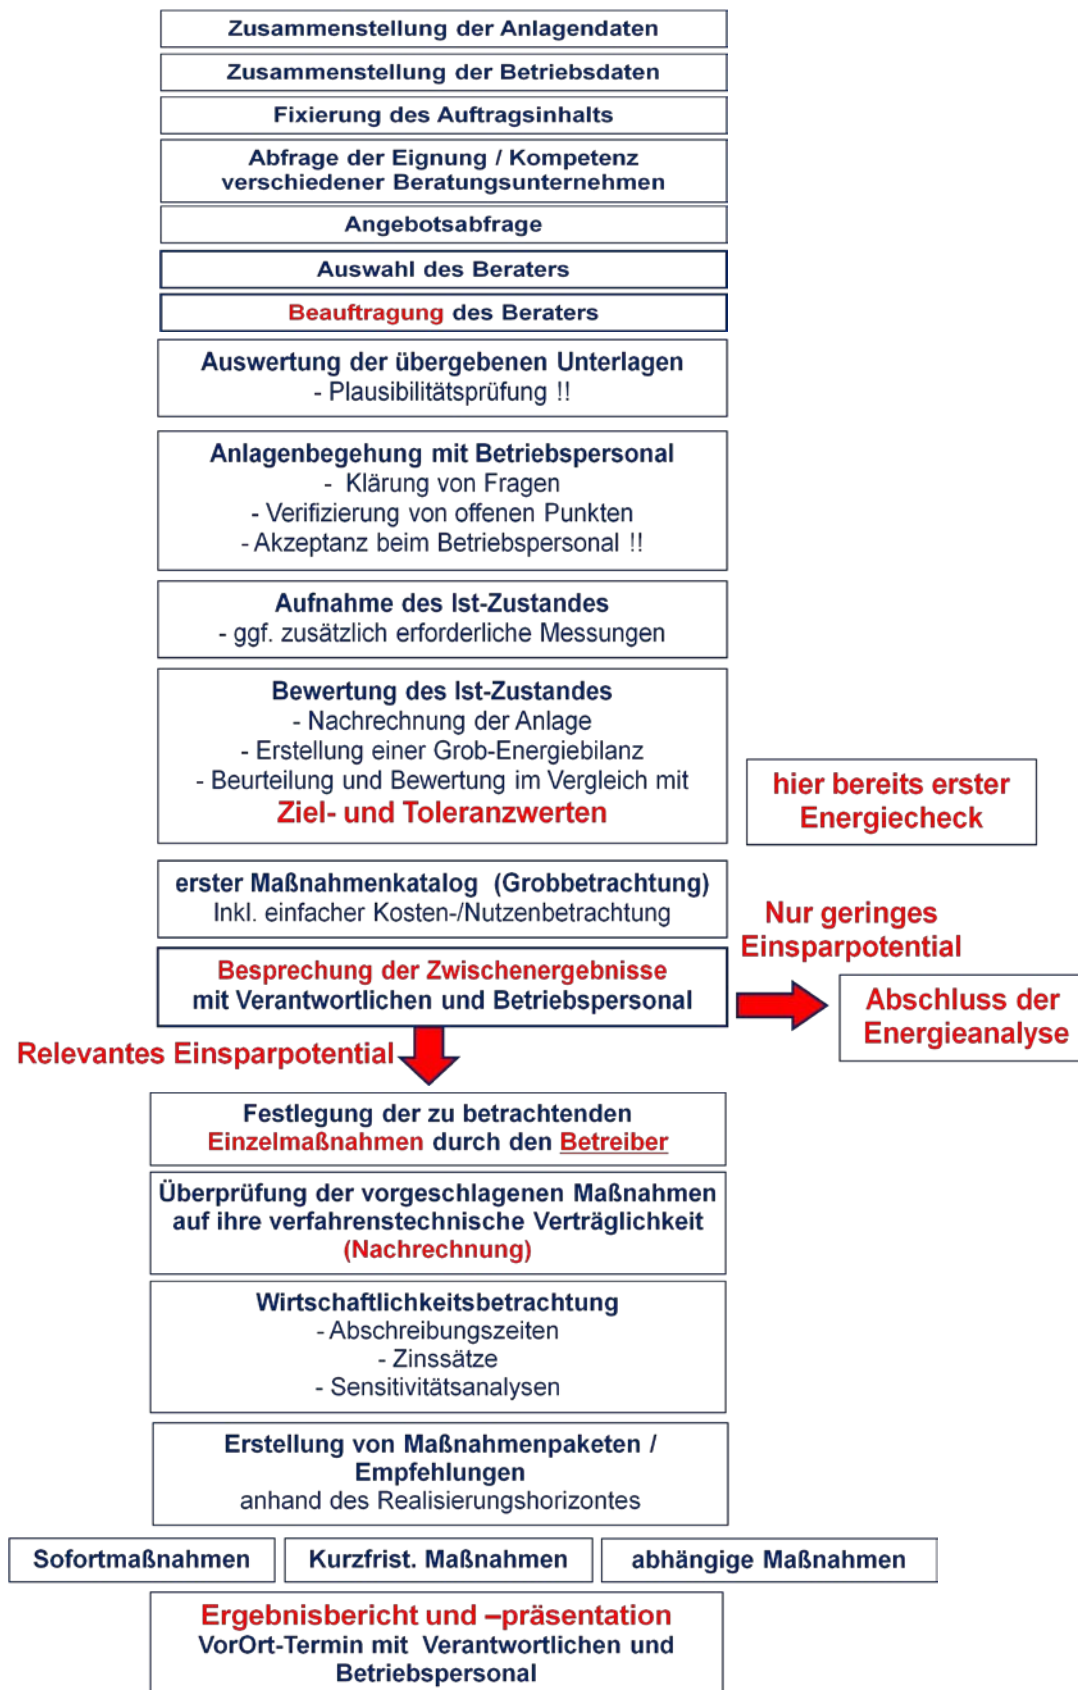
Zusammenstellung der Anlagendaten

Zusammenstellung der Betriebsdaten

Fixierung des Auftragsinhalts

Abfrage der Eignung / Kompetenz verschiedener Beratungsunternehmen

Angebotsabfrage

Auswahl des Beraters

Beauftragung des Beraters

Auswertung der übergebenen Unterlagen
- Plausibilitätsprüfung !!

Anlagenbegehung mit Betriebspersonal
- Klärung von Fragen
- Verifizierung von offenen Punkten
- Akzeptanz beim Betriebspersonal !!

Aufnahme des Ist-Zustandes
- ggf. zusätzlich erforderliche Messungen

Bewertung des Ist-Zustandes
- Nachrechnung der Anlage
- Erstellung einer Grob-Energiebilanz
- Beurteilung und Bewertung im Vergleich mit
Ziel- und Toleranzwerten

hier bereits erster Energiecheck

erster Maßnahmenkatalog (Grobbetrachtung)
Inkl. einfacher Kosten-/Nutzenbetrachtung

Nur geringes Einsparpotential

Besprechung der Zwischenergebnisse
mit Verantwortlichen und Betriebspersonal

Abschluss der Energieanalyse

Relevantes Einsparpotential

Festlegung der zu betrachtenden Einzelmaßnahmen durch den Betreiber

Überprüfung der vorgeschlagenen Maßnahmen auf ihre verfahrenstechnische Verträglichkeit (Nachrechnung)

Wirtschaftlichkeitsbetrachtung
- Abschreibungszeiten
- Zinssätze
- Sensitivitätsanalysen

Erstellung von Maßnahmenpaketen / Empfehlungen
anhand des Realisierungshorizontes

Sofortmaßnahmen

Kurzfrist. Maßnahmen

abhängige Maßnahmen

Ergebnisbericht und –präsentation
VorOrt-Termin mit Verantwortlichen und Betriebspersonal